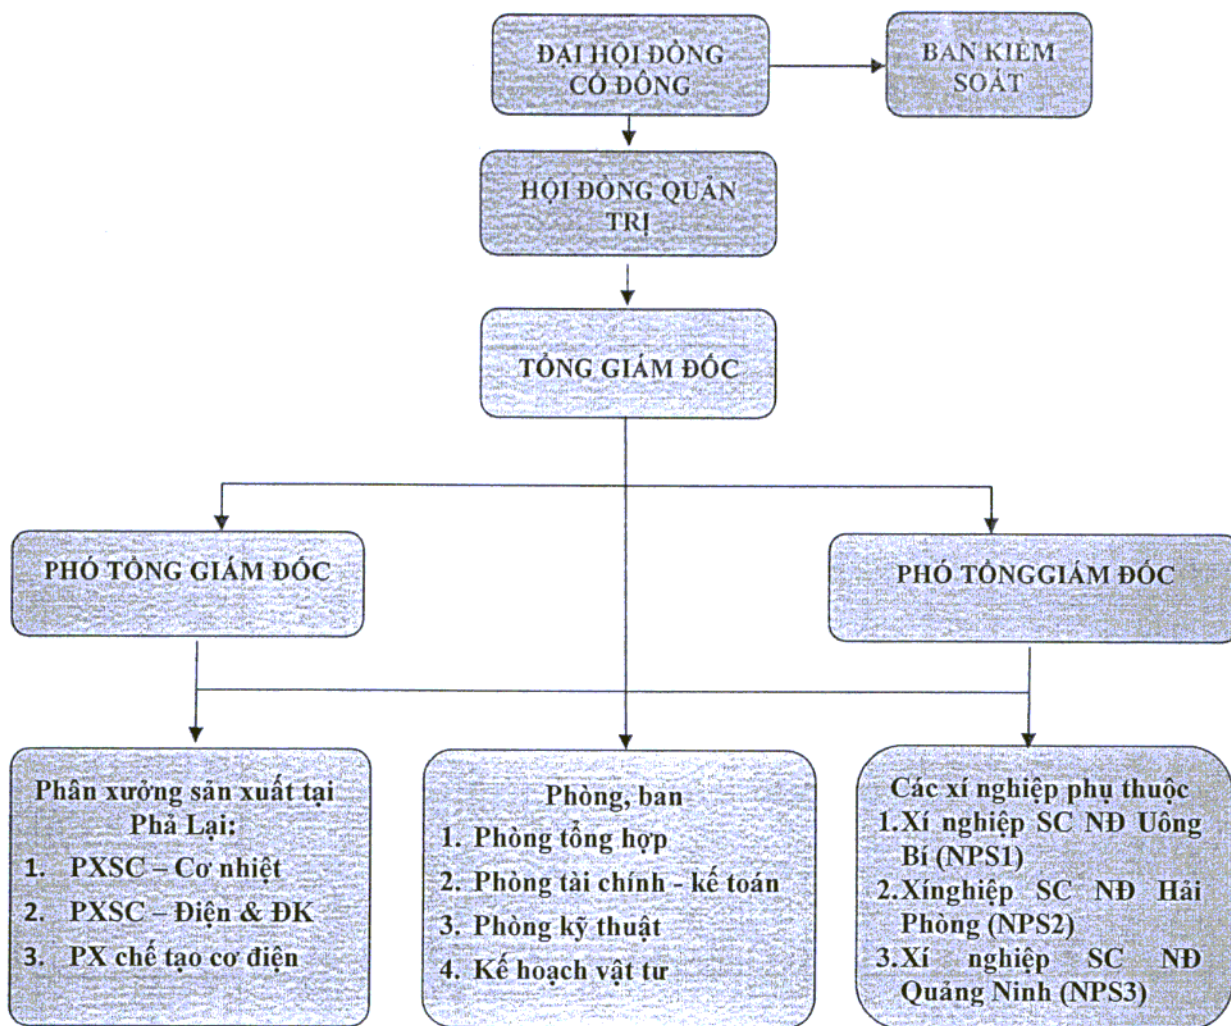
ĐẠI HỘI ĐỒNG CỔ ĐÔNG

BAN KIỂM SOÁT

HỘI ĐỒNG QUẢN TRỊ

TỔNG GIÁM ĐỐC

PHÓ TỔNG GIÁM ĐỐC

PHÓ TỔNGGIÁM ĐỐC

Phân xưởng sản xuất tại Phả Lại:
1. PXSC – Cơ nhiệt
2. PXSC – Điện & ĐK
3. PX chế tạo cơ điện

Phòng, ban
1. Phòng tổng hợp
2. Phòng tài chính - kế toán
3. Phòng kỹ thuật
4. Kế hoạch vật tư

Các xí nghiệp phụ thuộc
1.Xí nghiệp SC NĐ Uông Bí (NPS1)
2.Xínghiệp SC NĐ Hải Phòng (NPS2)
3.Xí nghiệp SC NĐ Quảng Ninh (NPS3)